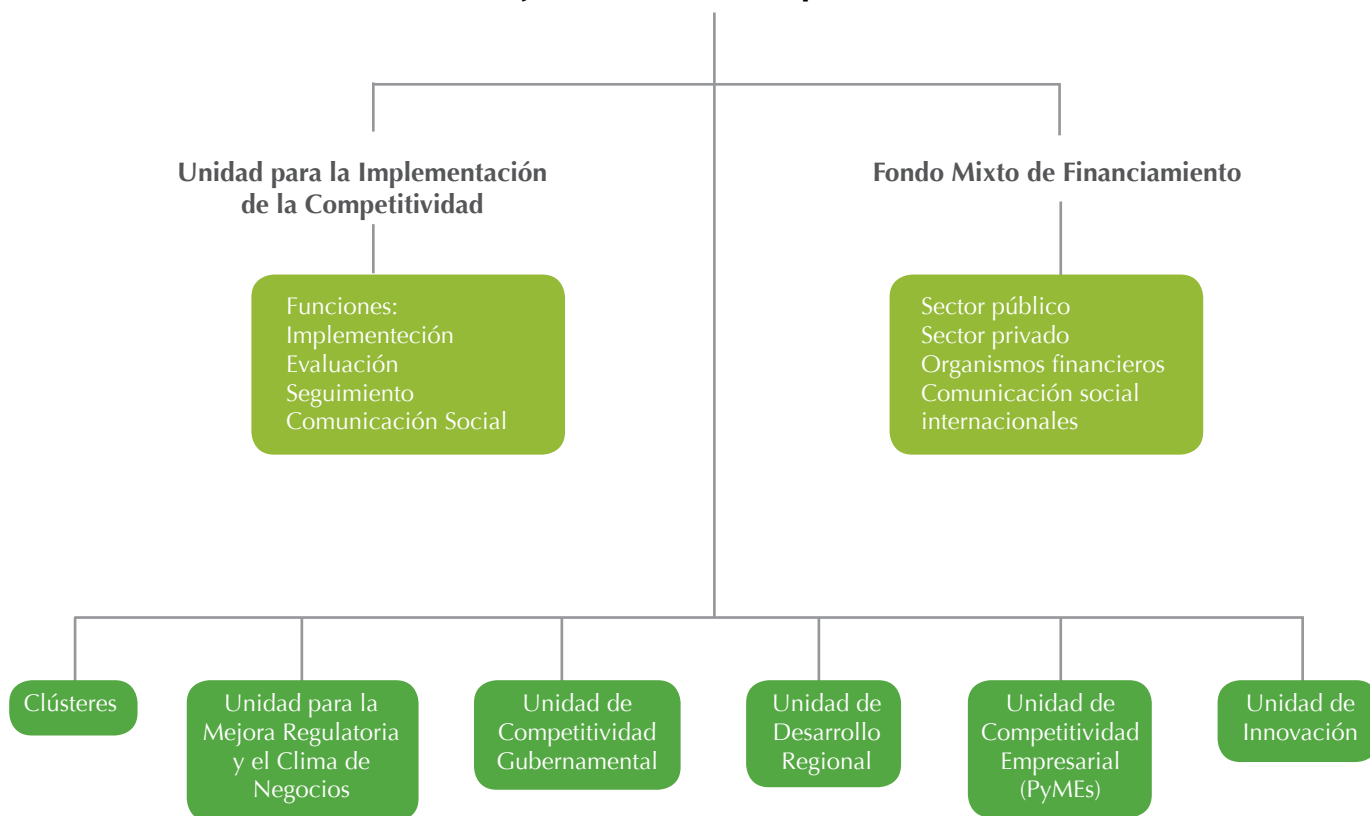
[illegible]

Unidad para la Implementación de la Competitividad

Funciones:
Implementeción
Evaluación
Seguimiento
Comunicación Social

Fondo Mixto de Financiamiento

Sector público
Sector privado
Organismos financieros
Comunicación social
internacionales

Clústeres

Unidad para la Mejora Regulatoria y el Clima de Negocios

Unidad de Competitividad Gubernamental

Unidad de Desarrollo Regional

Unidad de Competitividad Empresarial (PyMEs)

Unidad de Innovación